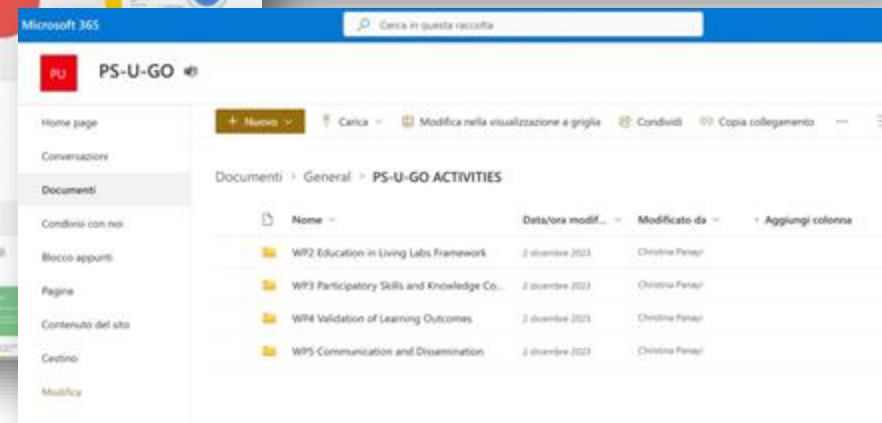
Microsoft 365

Cerca in questa raccolta

PU PS-U-GO

Home page
Conversazioni
Documenti
Condivisi con noi
Blocco appunti
Pagine
Contenuto del sito
Cestino
Modifica

+ Nuovo
Carica
Modifica nella visualizzazione a griglia
Condividi
Copia collegamento

Documenti > General > PS-U-GO ACTIVITIES

| Nome | Data/ora modif... | Modificato da | + Aggiungi colonna |
|---|---|---|---|
| WP2 Education in Living Labs Framework | 2 dicembre 2023 | Christina Panayi | |
| WP3 Participatory Skills and Knowledge Co... | 2 dicembre 2023 | Christina Panayi | |
| WP4 Validation of Learning Outcomes | 2 dicembre 2023 | Christina Panayi | |
| WP5 Communication and Dissemination | 2 dicembre 2023 | Christina Panayi | |